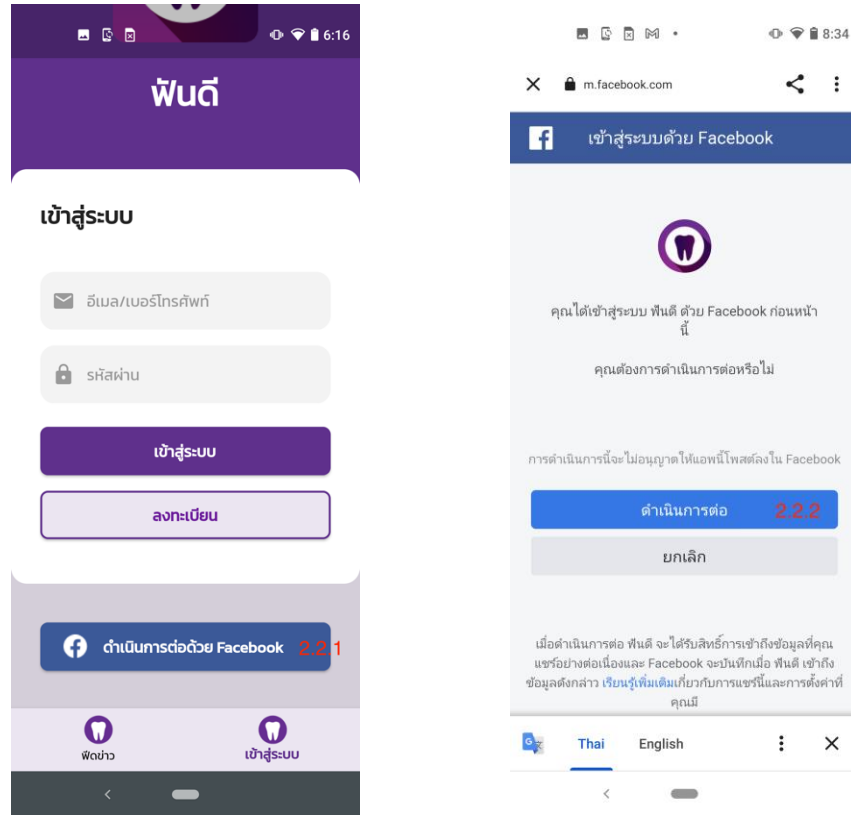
6:16

ฟันดี

เข้าสู่ระบบ

อีเมล/เบอร์โทรศัพท์

รหัสผ่าน

เข้าสู่ระบบ

ลงทะเบียน

ดำเนินการต่อด้วย Facebook 2.2.1

ฟีดข่าว

เข้าสู่ระบบ

8:34

m.facebook.com

เข้าสู่ระบบด้วย Facebook

คุณได้เข้าสู่ระบบ ฟันดี ด้วย Facebook ก่อนหน้านี้

คุณต้องการดำเนินการต่อหรือไม่

การดำเนินการนี้จะไม่อนุญาตให้แอพนี้โพสต์ลงใน Facebook

ดำเนินการต่อ 2.2.2

ยกเลิก

เมื่อดำเนินการต่อ ฟันดี จะได้รับสิทธิ์การเข้าถึงข้อมูลที่คุณแชร์อย่างต่อเนื่องและ Facebook จะบันทึกเมื่อ ฟันดี เข้าถึงข้อมูลดังกล่าว เรียนรู้เพิ่มเติมเกี่ยวกับการแชร์นี้และการตั้งค่าที่คุณมี

Thai English